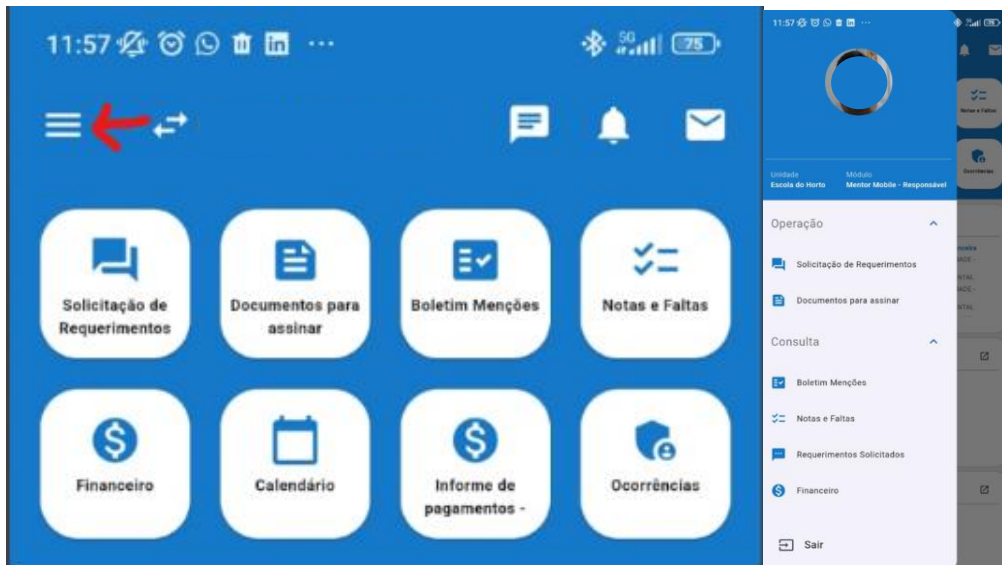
11:57 ··· 5G 75

Solicitação de Requerimentos

Documentos para assinar

Boletim Menções

Notas e Faltas

Financeiro

Calendário

Informe de pagamentos -

Ocorrências

11:57 ···

Unidade
Escola do Horto

Módulo
Mentor Mobile - Responsável

Operação

Solicitação de Requerimentos

Documentos para assinar

Consulta

Boletim Menções

Notas e Faltas

Requerimentos Solicitados

Financeiro

Sair

Notas e Faltas

Ocorrências